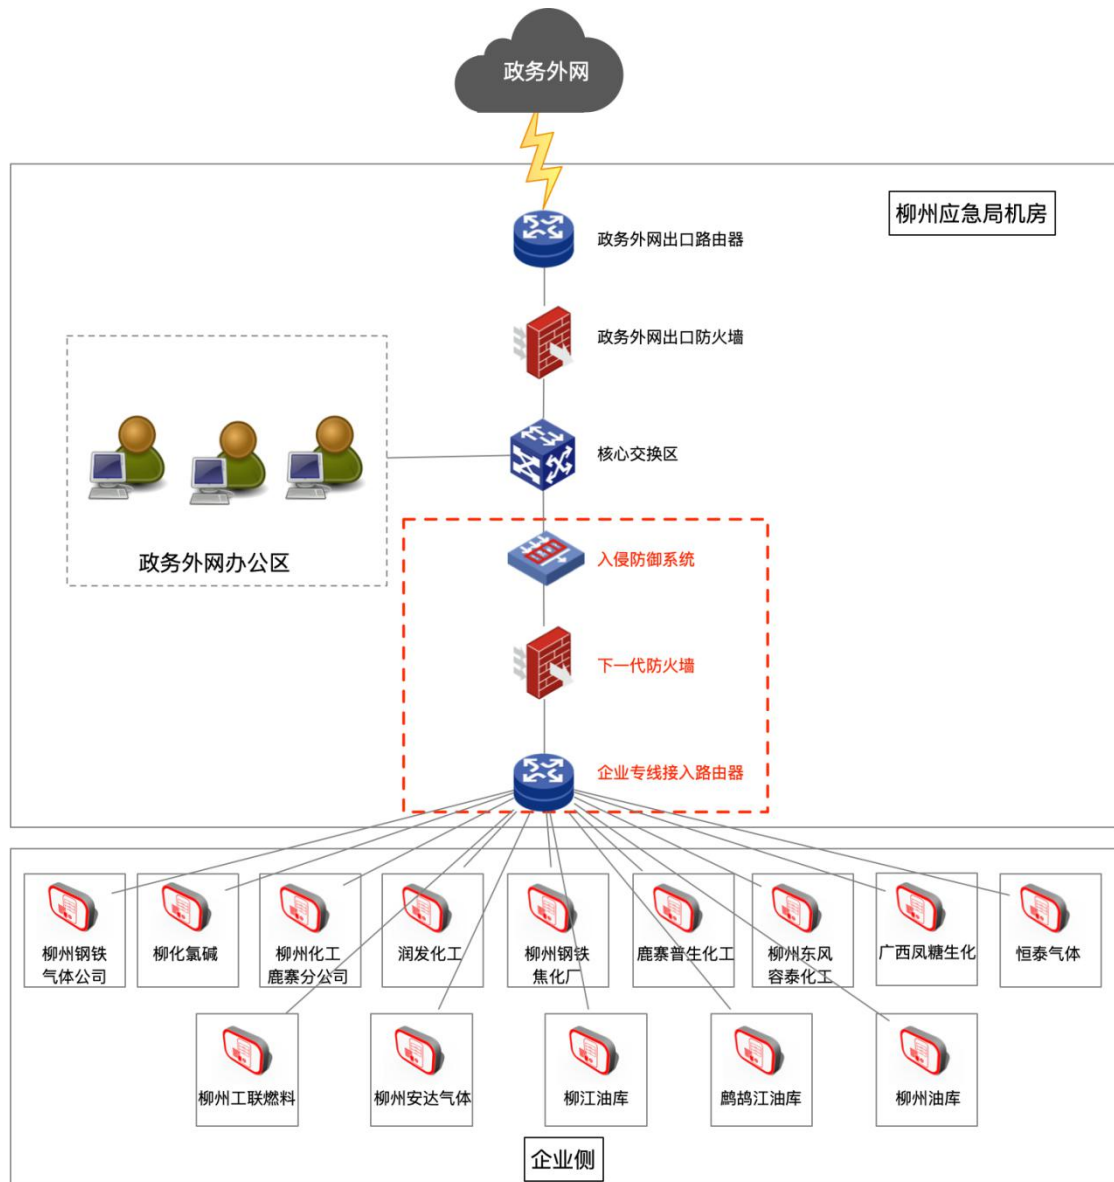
政务外网

柳州应急局机房

政务外网出口路由器

政务外网出口防火墙

核心交换区

政务外网办公区

入侵防御系统

下一代防火墙

企业专线接入路由器

柳州钢铁气体公司

柳化氯碱

柳州化工鹿寨分公司

润发化工

柳州钢铁焦化厂

鹿寨普生化工

柳州东风容泰化工

广西凤糖生化

恒泰气体

柳州工联燃料

柳州安达气体

柳江油库

鸕鹚江油库

柳州油库

企业侧